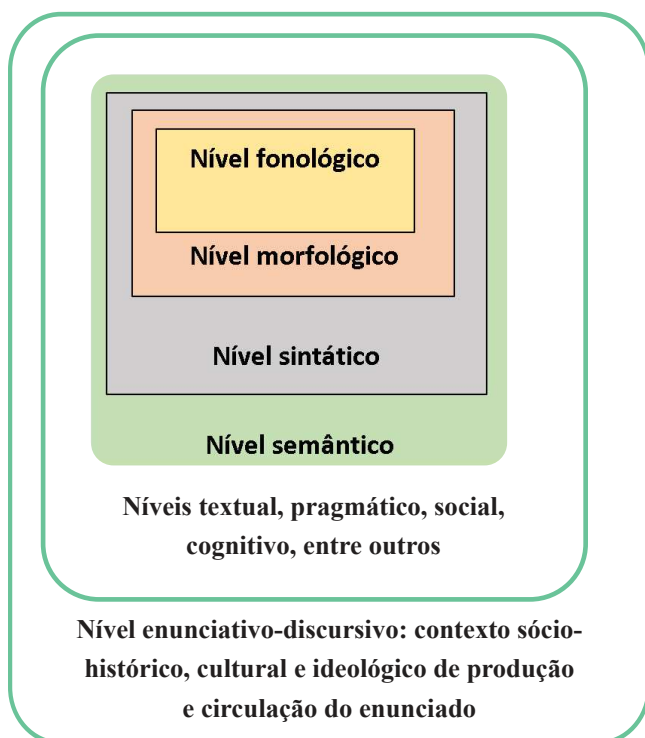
Nível fonológico

Nível morfológico

Nível sintático

Nível semântico

Níveis textual, pragmático, social, cognitivo, entre outros

Nível enunciativo-discursivo: contexto sócio-histórico, cultural e ideológico de produção e circulação do enunciado